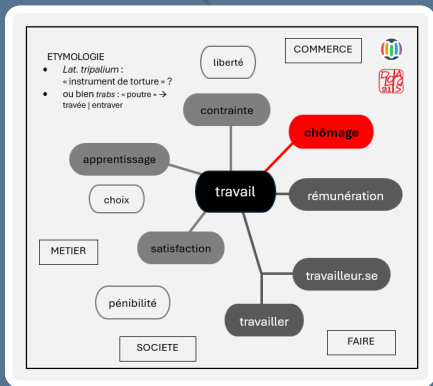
ETYMOLOGIE

- *Lat. tripalium* : « instrument de torture » ?
- ou bien *trabs* : « poutre » → travée | entraver

liberté

COMMERCE

contrainte

chômage

apprentissage

choix

travail

rémunération

METIER

satisfaction

travailleur.se

pénibilité

travailler

SOCIETE

FAIRE